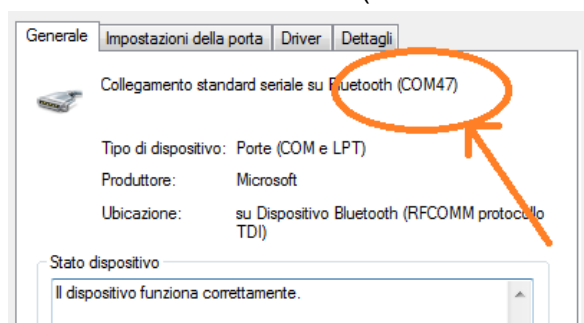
Generale | Impostazioni della porta | Driver | Dettagli

Collegamento standard seriale su Bluetooth (COM47)

Tipo di dispositivo: Porte (COM e LPT)

Produttore: Microsoft

Ubicazione: su Dispositivo Bluetooth (RFCOMM protocollo TDI)

Stato dispositivo

Il dispositivo funziona correttamente.